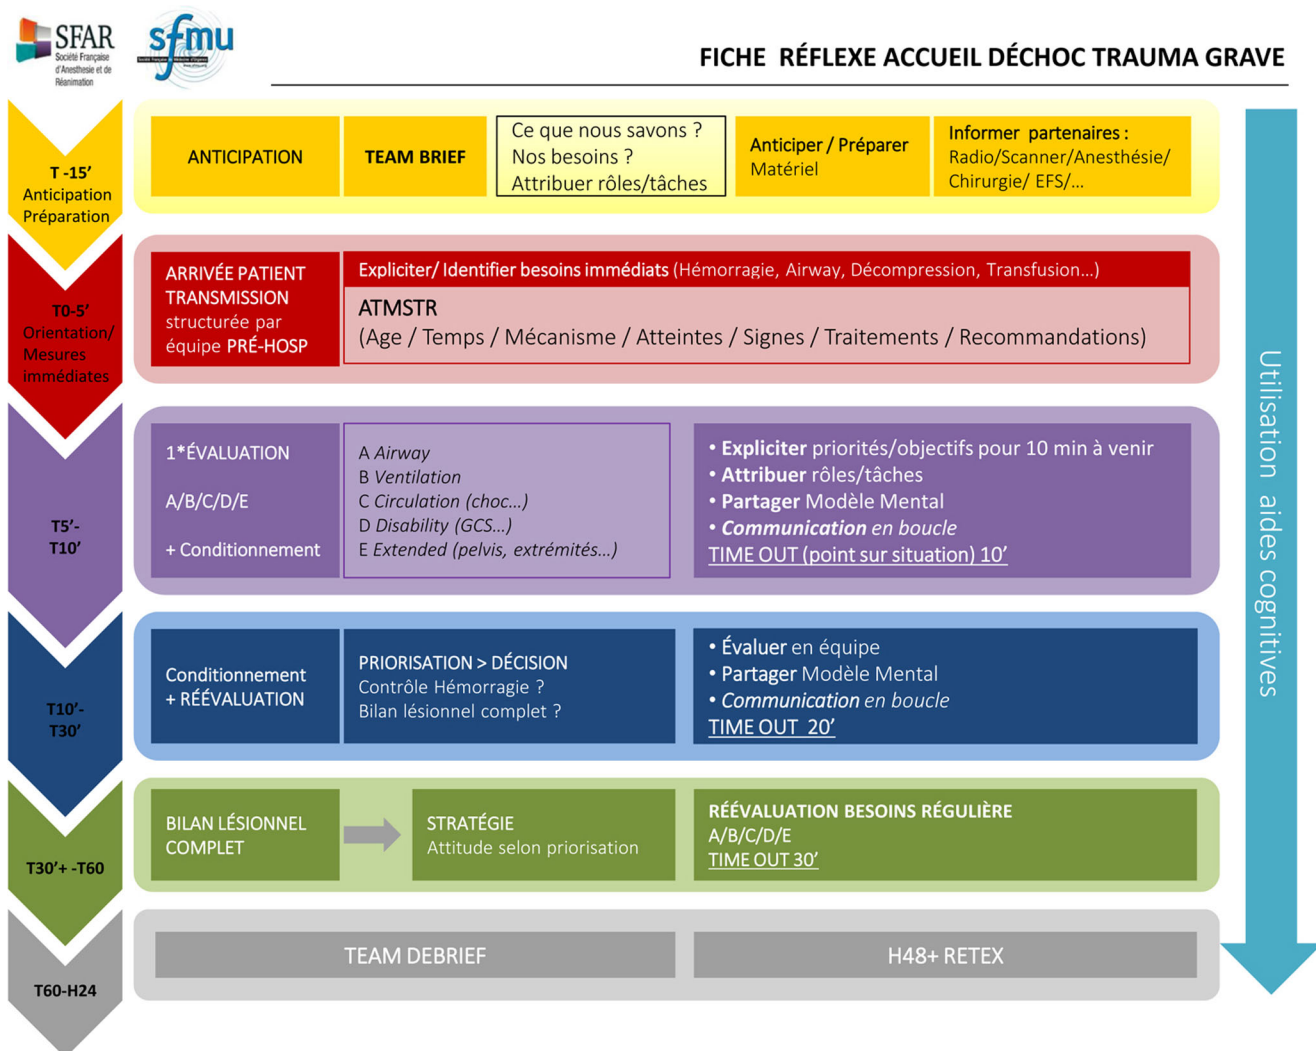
SFAR Société Française d'Anesthésie et de Réanimation

sfmu Société Française de Médecine d'Urgence

FICHE RÉFLEXE ACCUEIL DÉCHOC TRAUMA GRAVE

T -15' Anticipation Préparation

ANTICIPATION

TEAM BRIEF

Ce que nous savons ?
Nos besoins ?
Attribuer rôles/tâches

Anticiper / Préparer
Matériel

Informer partenaires :
Radio/Scanner/Anesthésie/ Chirurgie/ EFS/...

T0-5' Orientation/ Mesures immédiates

ARRIVÉE PATIENT TRANSMISSION structurée par équipe PRÉ-HOSP

Expliciter/ Identifier besoins immédiats (Hémorragie, Airway, Décompression, Transfusion...)

ATMSTR
(Age / Temps / Mécanisme / Atteintes / Signes / Traitements / Recommandations)

T5'-T10'

1*ÉVALUATION

A/B/C/D/E

+ Conditionnement

A Airway
B Ventilation
C Circulation (choc...)
D Disability (GCS...)
E Extended (pelvis, extrémités...)

• Expliciter priorités/objectifs pour 10 min à venir
• Attribuer rôles/tâches
• Partager Modèle Mental
• Communication en boucle
TIME OUT (point sur situation) 10'

T10'-T30'

Conditionnement + RÉÉVALUATION

PRIORISATION > DÉCISION
Contrôle Hémorragie ?
Bilan lésionnel complet ?

• Évaluer en équipe
• Partager Modèle Mental
• Communication en boucle
TIME OUT 20'

T30'+ -T60

BILAN LÉSIONNEL COMPLET

STRATÉGIE
Attitude selon priorisation

RÉÉVALUATION BESOINS RÉGULIÈRE
A/B/C/D/E
TIME OUT 30'

T60-H24

TEAM DEBRIEF

H48+ RETEX

Utilisation aides cognitives